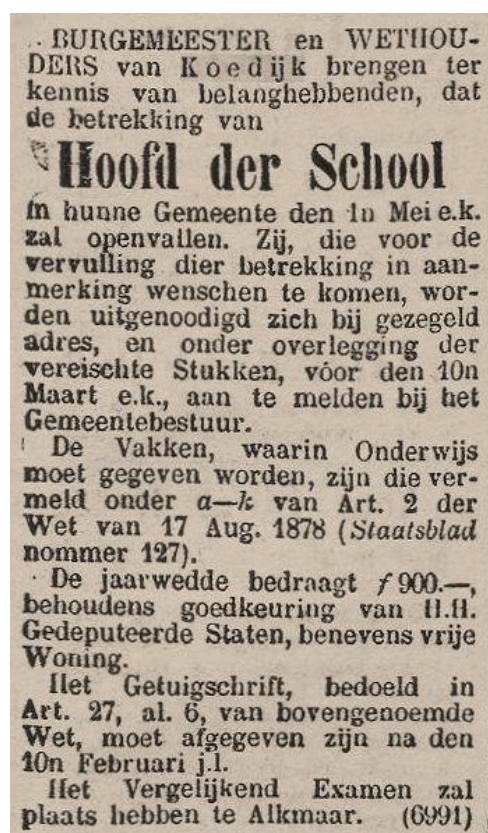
BURGEMEESTER en WETHOUDERS van Koedijk brengen ter kennis van belanghebbenden, dat de betrekking van

Hoofd der School

in hunne Gemeente den 1n Mei e.k. zal openvallen. Zij, die voor de vervulling dier betrekking in aanmerking wenschen te komen, worden uitgenoodigd zich bij gezegeld adres, en onder overlegging der vereischte Stukken, vóór den 10n Maart e.k., aan te melden bij het Gemeentebestuur.

De Vakken, waarin Onderwijs moet gegeven worden, zijn die vermeld onder $a$—$k$ van Art. 2 der Wet van 17 Aug. 1878 (Staatsblad nommer 127).

De jaarwedde bedraagt $f$ 900.—, behoudens goedkeuring van H.H. Gedeputeerde Staten, benevens vrije Woning.

Het Getuigschrift, bedoeld in Art. 27, al. 6, van bovengenoemde Wet, moet afgegeven zijn na den 10n Februari j.l.

Het Vergelijkend Examen zal plaats hebben te Alkmaar. (6991)